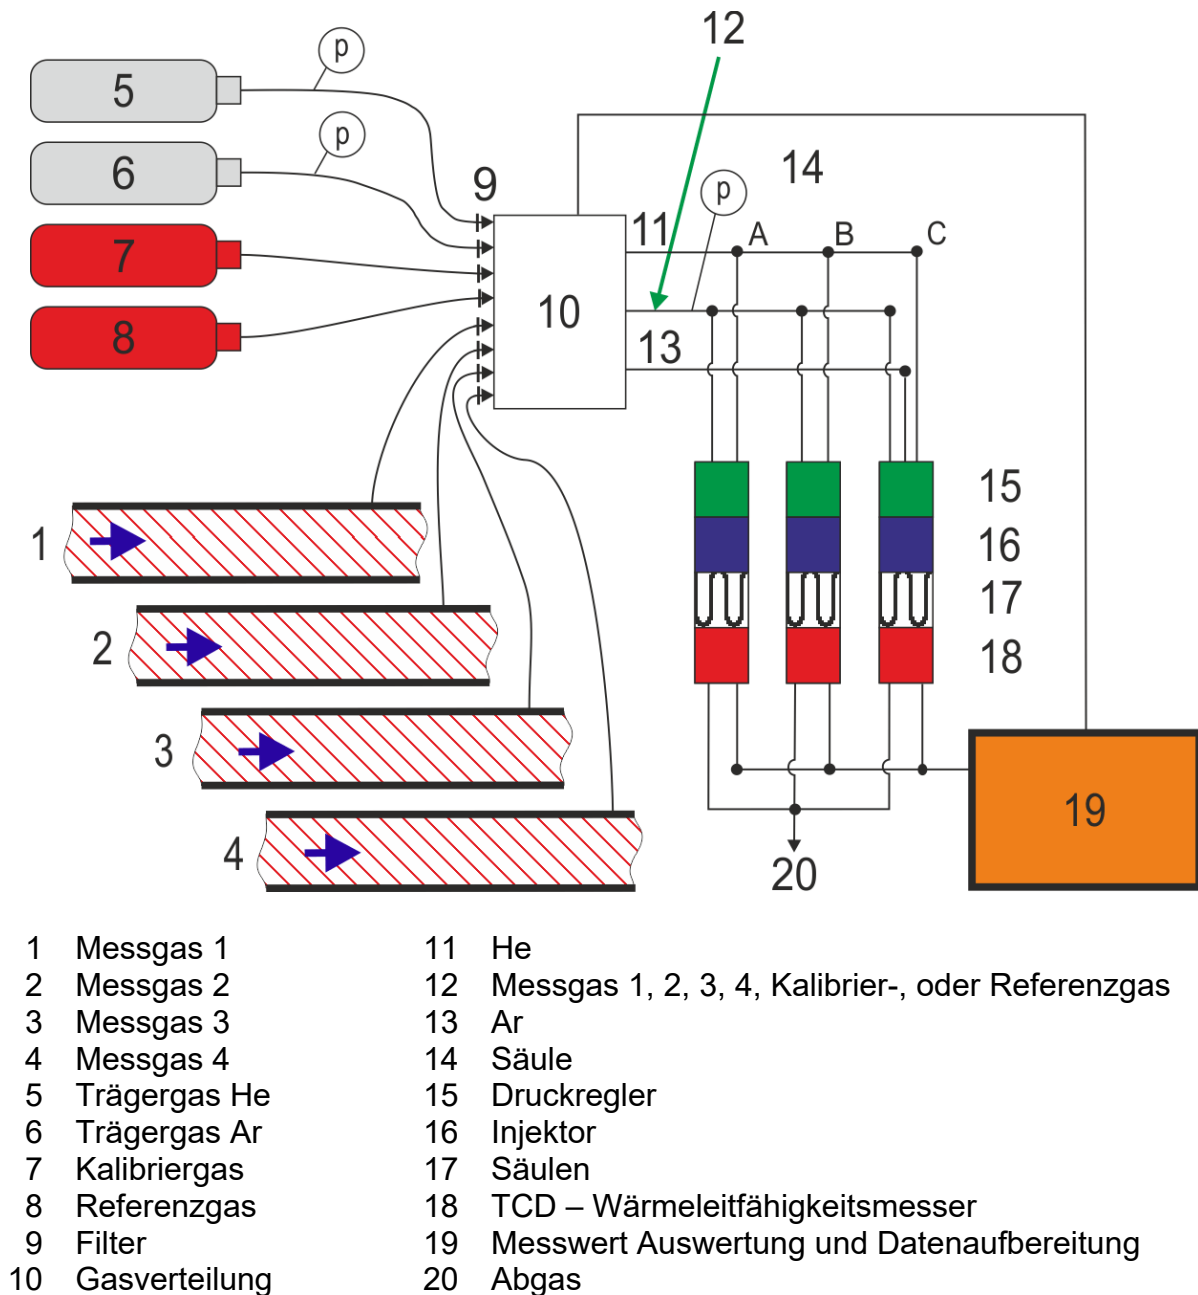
12

5
p
6
p
9
14
p
7
11
A
B
C
8
10
13
15
1
16
17
2
18
3
19
4
20

1 Messgas 1
2 Messgas 2
3 Messgas 3
4 Messgas 4
5 Trägergas He
6 Trägergas Ar
7 Kalibriergas
8 Referenzgas
9 Filter
10 Gasverteilung

11 He
12 Messgas 1, 2, 3, 4, Kalibrier-, oder Referenzgas
13 Ar
14 Säule
15 Druckregler
16 Injektor
17 Säulen
18 TCD – Wärmeleitfähigkeitsmesser
19 Messwert Auswertung und Datenaufbereitung
20 Abgas